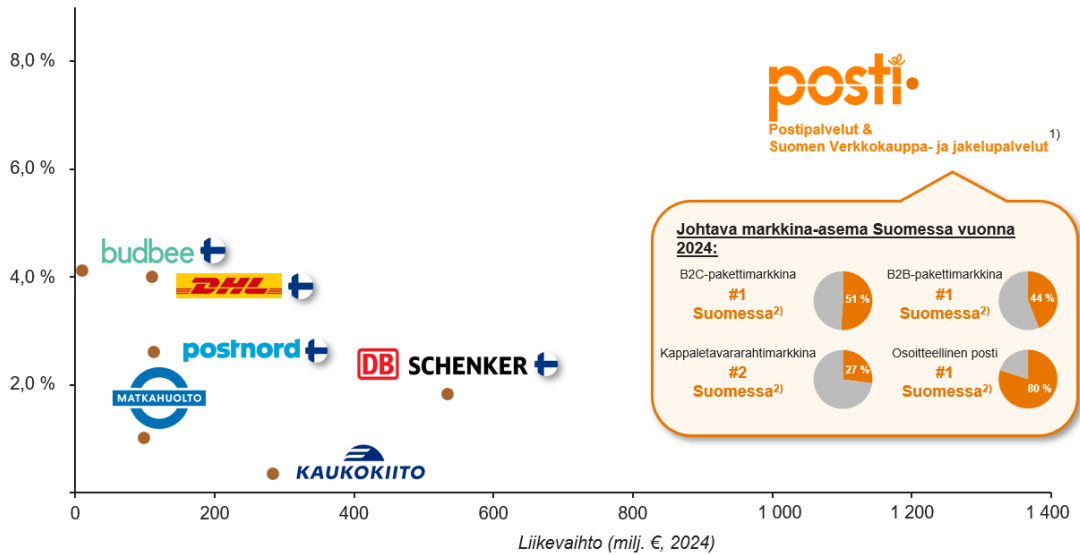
8,0 %
6,0 %
4,0 %
2,0 %

posti

Postipalvelut & Suomen Verkkokauppa- ja jakelupalvelut $^{1)}$

budbee
DHL
postnord
DB SCHENKER
MATKAHUOLTO
KAUKOKIITO

Johtava markkina-asema Suomessa vuonna 2024:

B2C-pakettimarkkina
#1
Suomessa$^{2)}$
51 %

B2B-pakettimarkkina
#1
Suomessa$^{2)}$
44 %

Kappaletavararahtimarkkina
#2
Suomessa$^{2)}$
27 %

Osoitteellinen posti
#1
Suomessa$^{2)}$
80 %

0
200
400
600
800
1 000
1 200
1 400

Liikevaihto (milj. €, 2024)